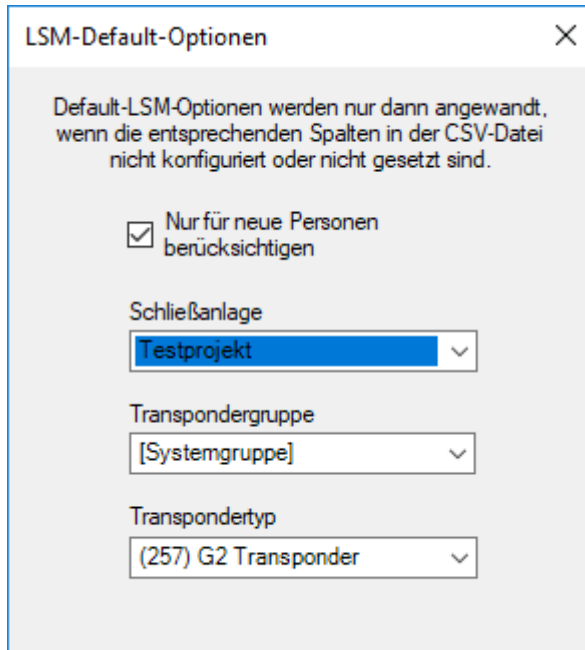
LSM-Default-Optionen

Default-LSM-Optionen werden nur dann angewandt, wenn die entsprechenden Spalten in der CSV-Datei nicht konfiguriert oder nicht gesetzt sind.

Nur für neue Personen berücksichtigen

Schließanlage

Testprojekt

Transpondergruppe

[Systemgruppe]

Transpondertyp

(257) G2 Transponder